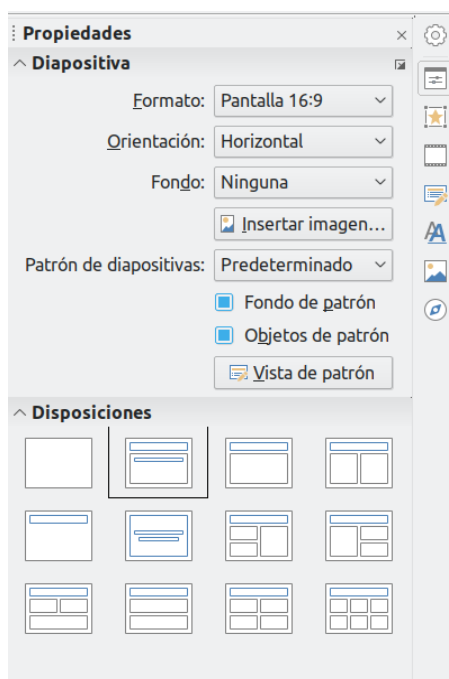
Propiedades

Diapositiva

Formato: Pantalla 16:9

Orientación: Horizontal

Fondo: Ninguna

Insertar imagen...

Patrón de diapositivas: Predeterminado

Fondo de patrón

Objetos de patrón

Vista de patrón

Disposiciones